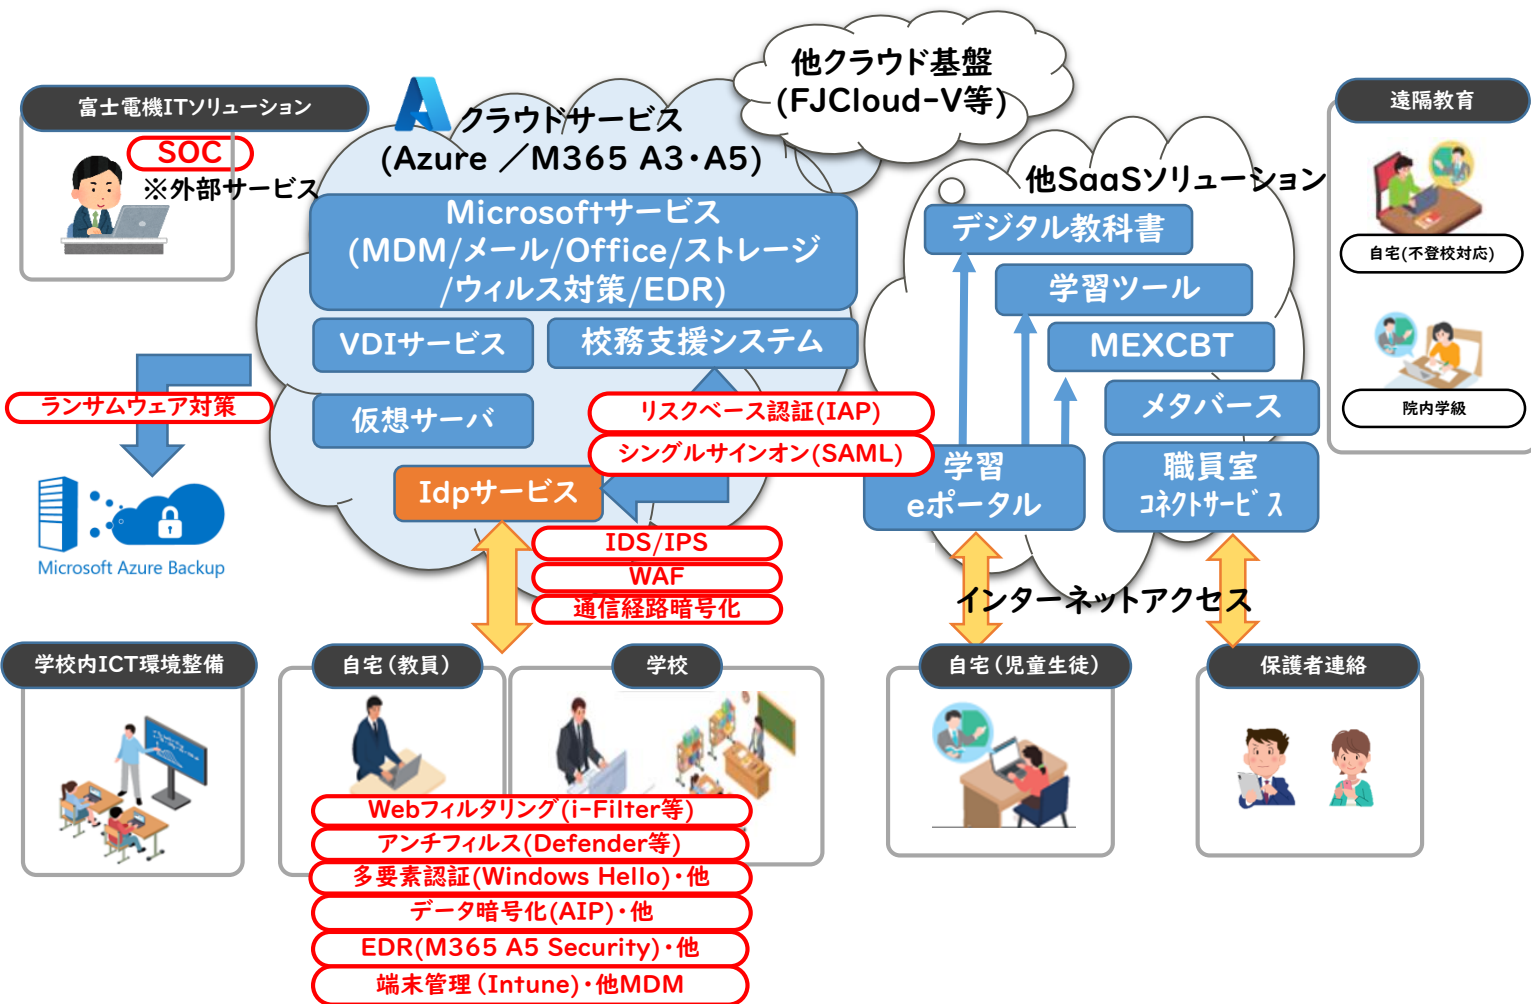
富士電機ITソリューション

SOC
※外部サービス

クラウドサービス
(Azure ／M365 A3・A5)

他クラウド基盤
(FJCloud-V等)

遠隔教育

他SaaSソリューション

Microsoftサービス
(MDM/メール/Office/ストレージ/ウィルス対策/EDR)

VDIサービス
校務支援システム
仮想サーバ
Idpサービス

デジタル教科書
学習ツール
MEXCBT
メタバース

学習
eポータル

職員室
ｺﾈｸﾄｻｰﾋﾞｽ

自宅(不登校対応)
院内学級

ランサムウェア対策

Microsoft Azure Backup

リスクベース認証(IAP)
シングルサインオン(SAML)

IDS/IPS
WAF
通信経路暗号化

インターネットアクセス

学校内ICT環境整備
自宅(教員)
学校
自宅(児童生徒)
保護者連絡

Webフィルタリング(i-Filter等)
アンチフィルス(Defender等)
多要素認証(Windows Hello)・他
データ暗号化(AIP)・他
EDR(M365 A5 Security)・他
端末管理(Intune)・他MDM